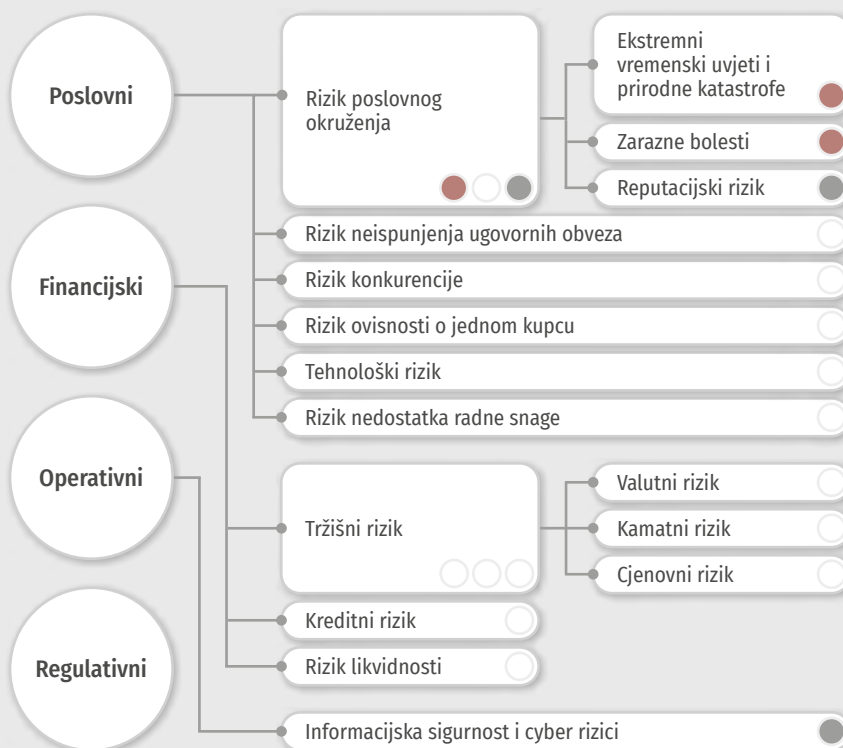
Poslovni

Rizik poslovnog okruženja

Ekstremni vremenski uvjeti i prirodne katastrofe

Zarazne bolesti

Reputacijski rizik

Rizik neispunjenja ugovornih obveza

Financijski

Rizik konkurencije

Rizik ovisnosti o jednom kupcu

Tehnološki rizik

Rizik nedostatka radne snage

Operativni

Tržišni rizik

Valutni rizik

Kamatni rizik

Cjenovni rizik

Kreditni rizik

Regulativni

Rizik likvidnosti

Informacijska sigurnost i cyber rizici